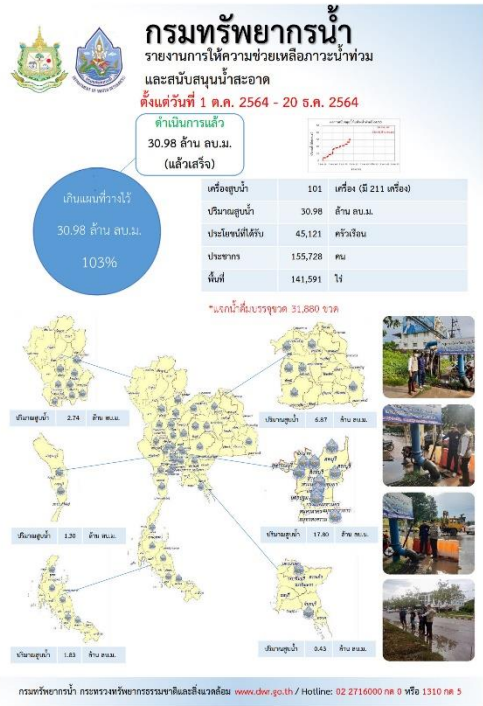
กรมทรัพยากรน้ำ
รายงานการให้ความช่วยเหลือภาวะน้ำท่วม และสนับสนุนน้ำสะอาด
ตั้งแต่วันที่ 1 ต.ค. 2564 - 20 ธ.ค. 2564

ดำเนินการแล้ว
30.98 ล้าน ลบ.ม.
(แล้วเสร็จ)

เกินแผนที่วางไว้
30.98 ล้าน ลบ.ม.
103%

| | | |
|---|---|---|
| เครื่องสูบน้ำ | 101 | เครื่อง (มี 211 เครื่อง) |
| ปริมาณสูบน้ำ | 30.98 | ล้าน ลบ.ม. |
| ประโยชน์ที่ได้รับ | 45,121 | ครัวเรือน |
| ประชากร | 155,728 | คน |
| พื้นที่ | 141,591 | ไร่ |

*แจกน้ำดื่มบรรจุขวด 31,880 ขวด

ปริมาณสูบน้ำ 2.74 ล้าน ลบ.ม.
ปริมาณสูบน้ำ 6.67 ล้าน ลบ.ม.
ปริมาณสูบน้ำ 1.20 ล้าน ลบ.ม.
ปริมาณสูบน้ำ 17.80 ล้าน ลบ.ม.
ปริมาณสูบน้ำ 1.83 ล้าน ลบ.ม.
ปริมาณสูบน้ำ 0.43 ล้าน ลบ.ม.

กรมทรัพยากรน้ำ กระทรวงทรัพยากรธรรมชาติและสิ่งแวดล้อม www.dwr.go.th / Hotline: 02 2716000 กด 0 หรือ 1310 กด 5